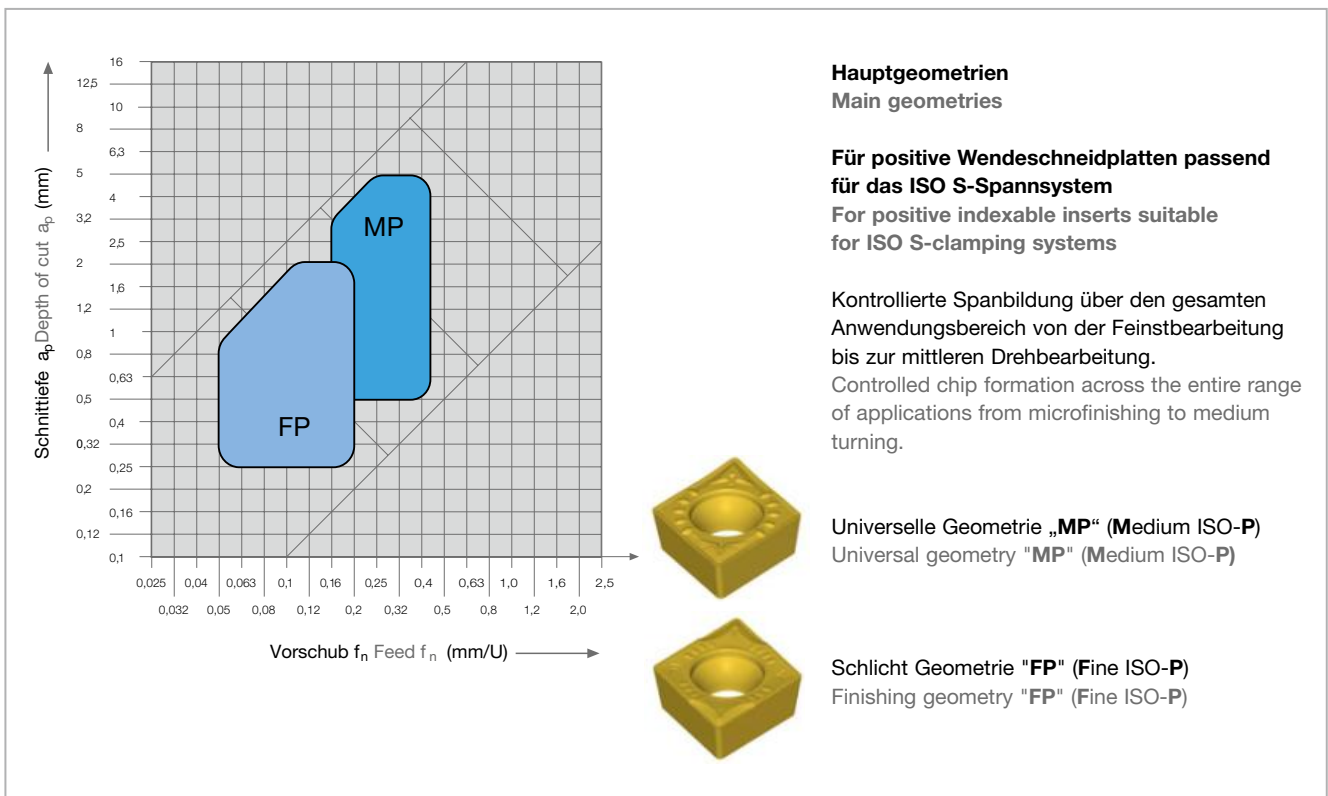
16
12,5
10
8
6,3
5
4
3,2
2,5
2
1,6
1,2
1
0,8
0,63
0,5
0,4
0,32
0,25
0,2
0,16
0,12
0,1

Schnittiefe $a_p$ Depth of cut $a_p$ (mm)

MP

FP

0,025
0,04
0,063
0,1
0,16
0,25
0,4
0,63
1,0
1,6
2,5

0,032
0,05
0,08
0,12
0,2
0,32
0,5
0,8
1,2
2,0

Vorschub $f_n$ Feed $f_n$ (mm/U)

Hauptgeometrien
Main geometries

Für positive Wendeschneidplatten passend für das ISO S-Spannsystem
For positive indexable inserts suitable for ISO S-clamping systems

Kontrollierte Spanbildung über den gesamten Anwendungsbereich von der Feinstbearbeitung bis zur mittleren Drehbearbeitung.
Controlled chip formation across the entire range of applications from microfinishing to medium turning.

Universelle Geometrie „MP“ (Medium ISO-P)
Universal geometry "MP" (Medium ISO-P)

Schlicht Geometrie "FP" (Fine ISO-P)
Finishing geometry "FP" (Fine ISO-P)